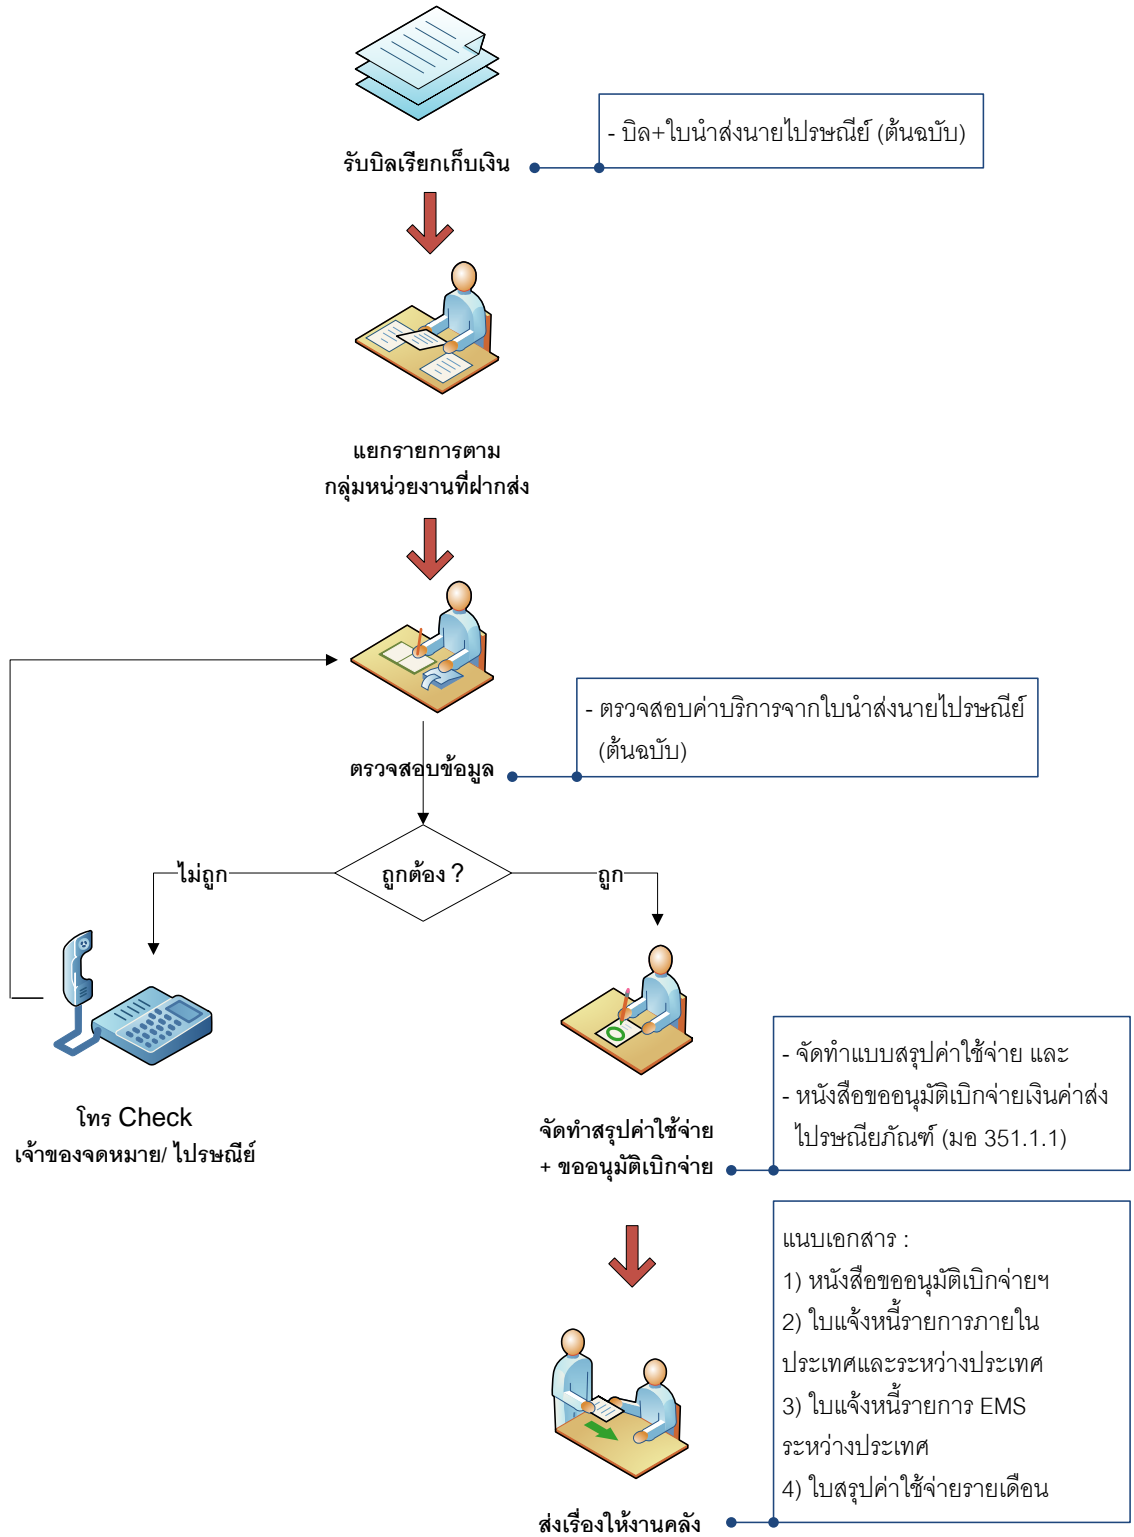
รับบิลเรียกเก็บเงิน

- บิล+ใบนำส่งนายไปรษณีย์ (ต้นฉบับ)

แยกรายการตาม
กลุ่มหน่วยงานที่ฝากส่ง

- ตรวจสอบค่าบริการจากใบนำส่งนายไปรษณีย์ (ต้นฉบับ)

ตรวจสอบข้อมูล

ไม่ถูก

ถูกต้อง ?

ถูก

โทร Check
เจ้าของจดหมาย/ ไปรษณีย์

- จัดทำแบบสรุปค่าใช้จ่าย และ
- หนังสือขออนุมัติเบิกจ่ายเงินค่าส่งไปรษณียภัณฑ์ (มอ 351.1.1)

จัดทำสรุปค่าใช้จ่าย
+ ขออนุมัติเบิกจ่าย

แนบเอกสาร :
1) หนังสือขออนุมัติเบิกจ่ายฯ
2) ใบแจ้งหนี้รายการภายในประเทศและระหว่างประเทศ
3) ใบแจ้งหนี้รายการ EMS ระหว่างประเทศ
4) ใบสรุปค่าใช้จ่ายรายเดือน

ส่งเรื่องให้งานคลัง